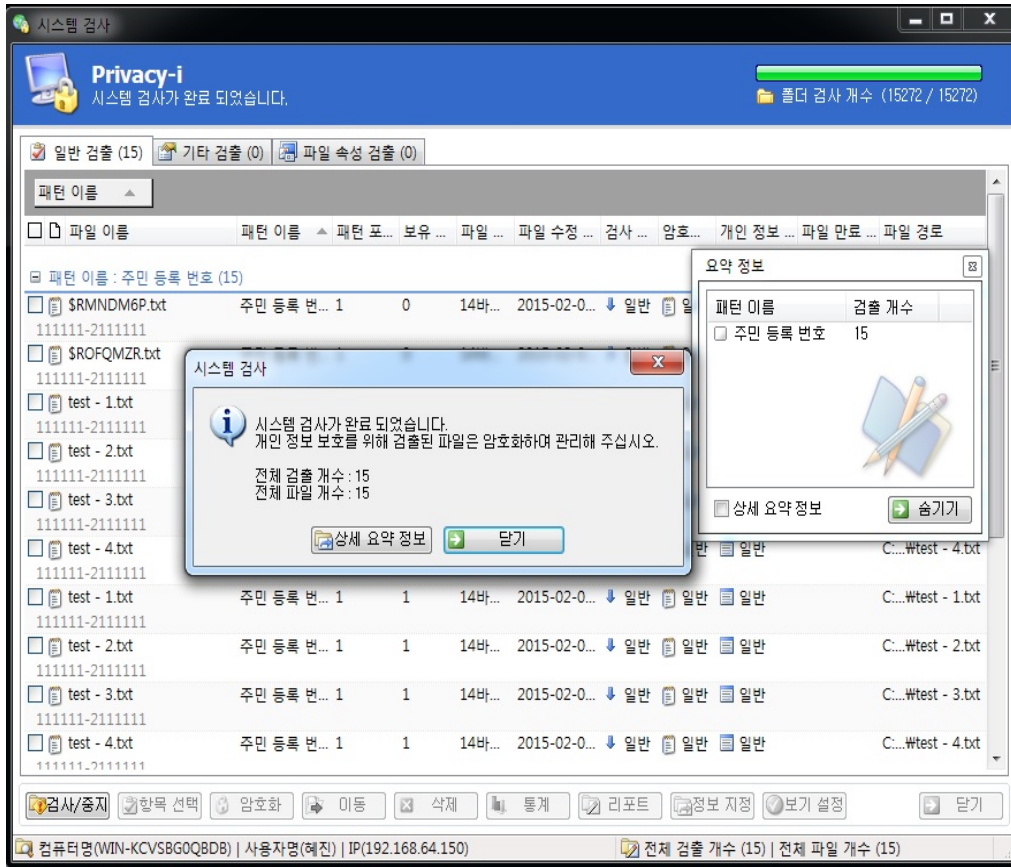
시스템 검사

Privacy-i
시스템 검사가 완료 되었습니다.

폴더 검사 개수 (15272 / 15272)

일반 검출 (15) | 기타 검출 (0) | 파일 속성 검출 (0)

패턴 이름

| 파일 이름 | 패턴 이름 | 패턴 포... | 보유 ... | 파일 ... | 파일 수정 ... | 검사 ... | 암호... | 개인 정보 ... | 파일 만료 ... | 파일 경로 |
|---|---|---|---|---|---|---|---|---|---|---|
| 패턴 이름 : 주민 등록 번호 (15) | | | | | | | | | | |
| $RMNDM6P.txt 111111-2111111 | 주민 등록 번... | 1 | 0 | 14바... | 2015-02-0... | 일반 | 일 | | | |
| $ROFQMZR.txt 111111-2111111 | | | | | | | | | | |
| test - 1.txt 111111-2111111 | | | | | | | | | | |
| test - 2.txt 111111-2111111 | | | | | | | | | | |
| test - 3.txt 111111-2111111 | | | | | | | | | | |
| test - 4.txt 111111-2111111 | | | | | | | 반 | 일반 | | C:...₩test - 4.txt |
| test - 1.txt 111111-2111111 | 주민 등록 번... | 1 | 1 | 14바... | 2015-02-0... | 일반 | 일반 | 일반 | | C:...₩test - 1.txt |
| test - 2.txt 111111-2111111 | 주민 등록 번... | 1 | 1 | 14바... | 2015-02-0... | 일반 | 일반 | 일반 | | C:...₩test - 2.txt |
| test - 3.txt 111111-2111111 | 주민 등록 번... | 1 | 1 | 14바... | 2015-02-0... | 일반 | 일반 | 일반 | | C:...₩test - 3.txt |
| test - 4.txt 111111-2111111 | 주민 등록 번... | 1 | 1 | 14바... | 2015-02-0... | 일반 | 일반 | 일반 | | C:...₩test - 4.txt |

요약 정보

| 패턴 이름 | 검출 개수 |
|---|---|
| 주민 등록 번호 | 15 |

상세 요약 정보
숨기기

시스템 검사

시스템 검사가 완료 되었습니다.
개인 정보 보호를 위해 검출된 파일은 암호화하여 관리해 주십시오.

전체 검출 개수 : 15
전체 파일 개수 : 15

상세 요약 정보
닫기

검사/중지 | 항목 선택 | 암호화 | 이동 | 삭제 | 통계 | 리포트 | 정보 지정 | 보기 설정 | 닫기

컴퓨터명(WIN-KCVSBG0QBDB) | 사용자명(혜진) | IP(192.168.64.150)
전체 검출 개수 (15) | 전체 파일 개수 (15)